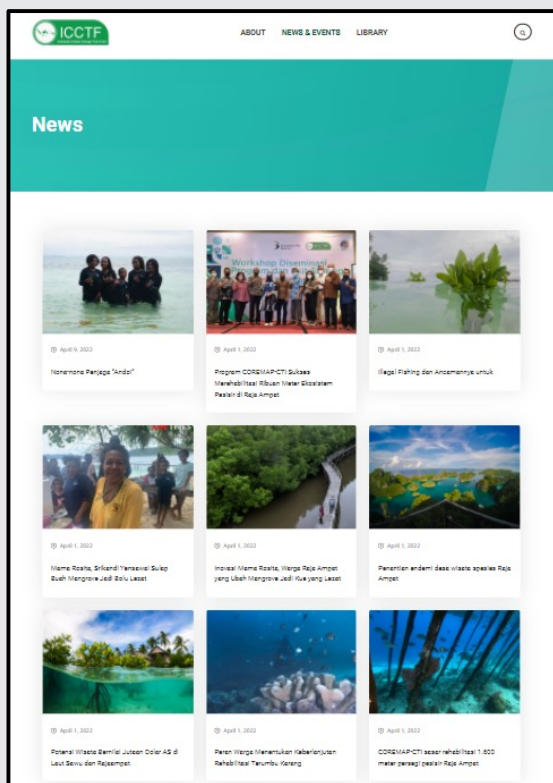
ICCTF

ABOUT NEWS & EVENTS LIBRARY

News

Workshop Diseminasi

April 9, 2022

Nonemona Penjaga "Andoi"

April 1, 2022

Program COREMAP-CTI Sukses Merehabilitasi Ribuan Meter Ekosistem Pesisir di Raja Ampat

April 1, 2022

Illegal Fishing dan Ancamannya untuk

April 1, 2022

Mama Rosita, Srikandi Yensawai Sukap Buah Mangrove Jadi Bolu Lezat

April 1, 2022

Inovasi Mama Rosita, Warga Raja Ampat yang Ubah Mangrove Jadi Kue yang Lezat

April 1, 2022

Penentian endemi desa wisata spesies Raja Ampat

April 1, 2022

Potensi Wisata Bernilai Jutaan Dolar AS di Laut Sawu dan Rajaampat

April 1, 2022

Peran Warga Menentukan Keberlanjutan Rehabilitasi Terumbu Karang

April 1, 2022

COREMAP-CTI sasar rehabilitasi 1.600 meter persegi pesisir Raja Ampat